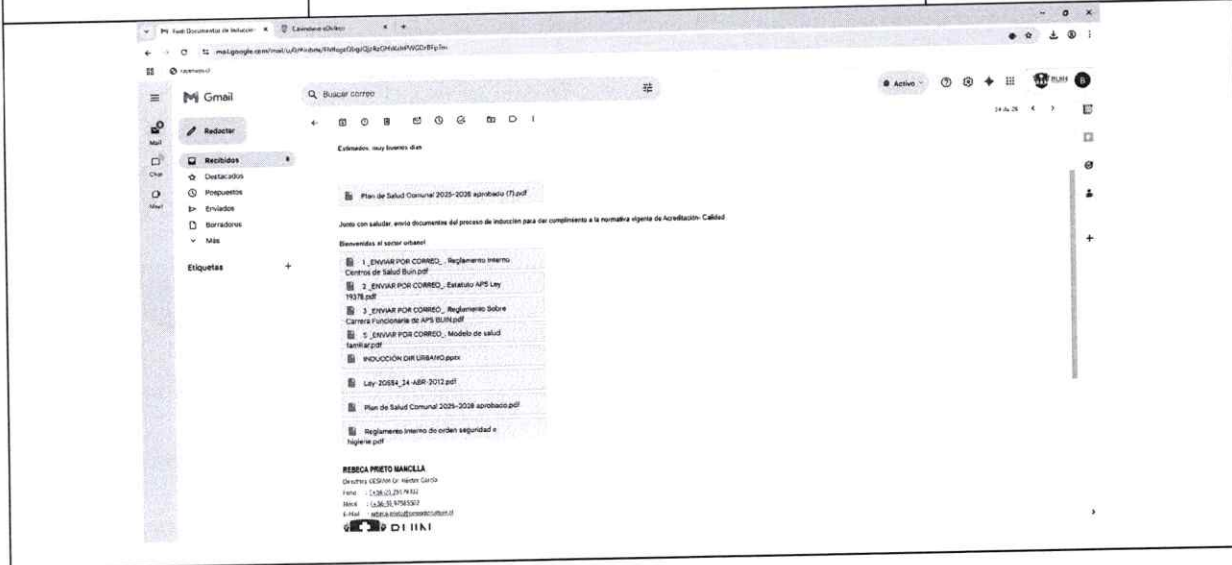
Fwd: Documentos de Inducción
mail.google.com/mail/u/0/#inbox

Gmail

Buscar correo

Activo

Redactar

Recibidos
Destacados
Pospuestos
Enviados
Borradores
Más

Etiquetas

Mail
Chat
Meet

Estimados, muy buenos días

Plan de Salud Comunal 2025-2028 aprobado (7).pdf

Junto con saludar, envío documentos del proceso de inducción para dar cumplimiento a la normativa vigente de Acreditación- Calidad

Bienvenidos al sector urbano!

1_ENVIAR POR CORREO_ Reglamento Interno Centros de Salud Buin.pdf

2_ENVIAR POR CORREO_ Estatuto APS Ley 19378.pdf

3_ENVIAR POR CORREO_ Reglamento Sobre Carrera Funcionaria de APS BUIN.pdf

5_ENVIAR POR CORREO_ Modelo de salud familiar.pdf

INDUCCIÓN DIR URBANO.pptx

Ley-20584_24-ABR-2012.pdf

Plan de Salud Comunal 2025-2028 aprobado.pdf

Reglamento interno de orden seguridad e higiene.pdf

REBECA PRIETO MANCILLA
Directora CESFAM Dr. Héctor García
Fono: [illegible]
Movil: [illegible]
E-Mail: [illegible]
BUIN